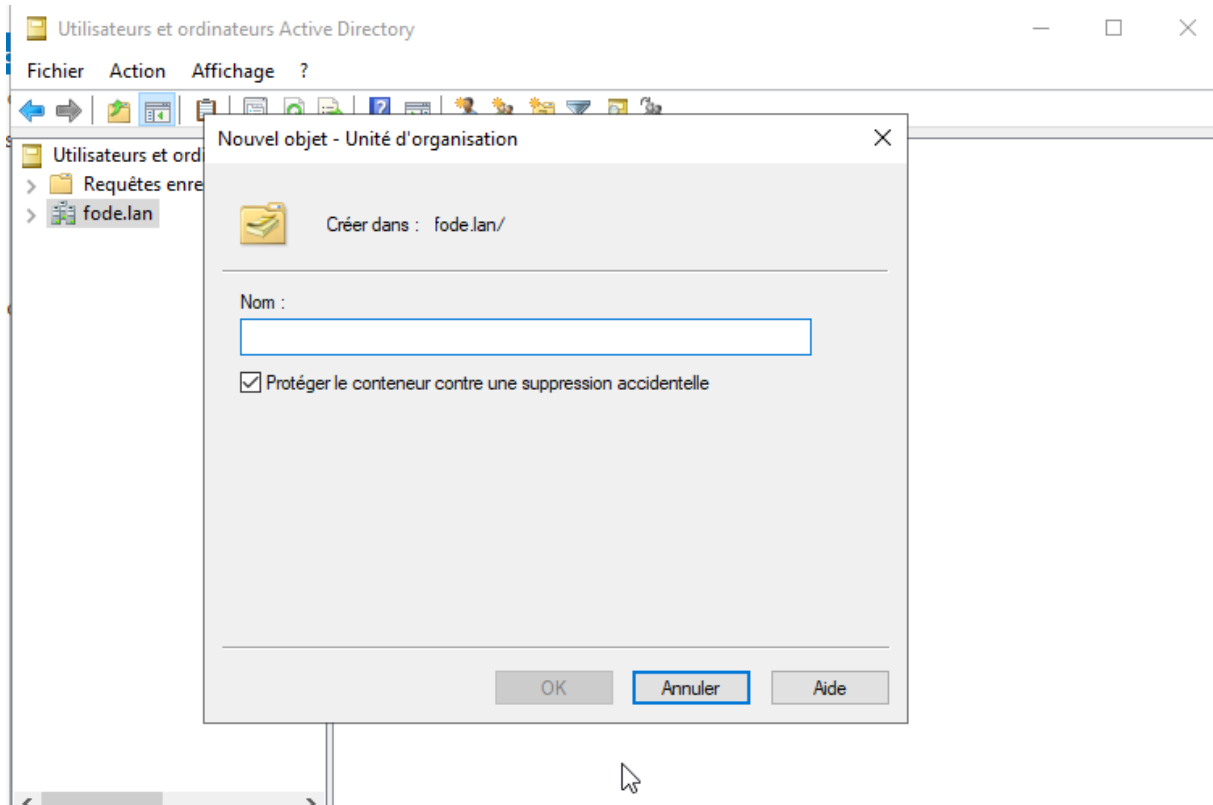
Utilisateurs et ordinateurs Active Directory

Fichier Action Affichage ?

Utilisateurs et ordi
Requêtes enre
fode.lan

Nouvel objet - Unité d'organisation

Créer dans : fode.lan/

Nom :

Protéger le conteneur contre une suppression accidentelle

OK
Annuler
Aide